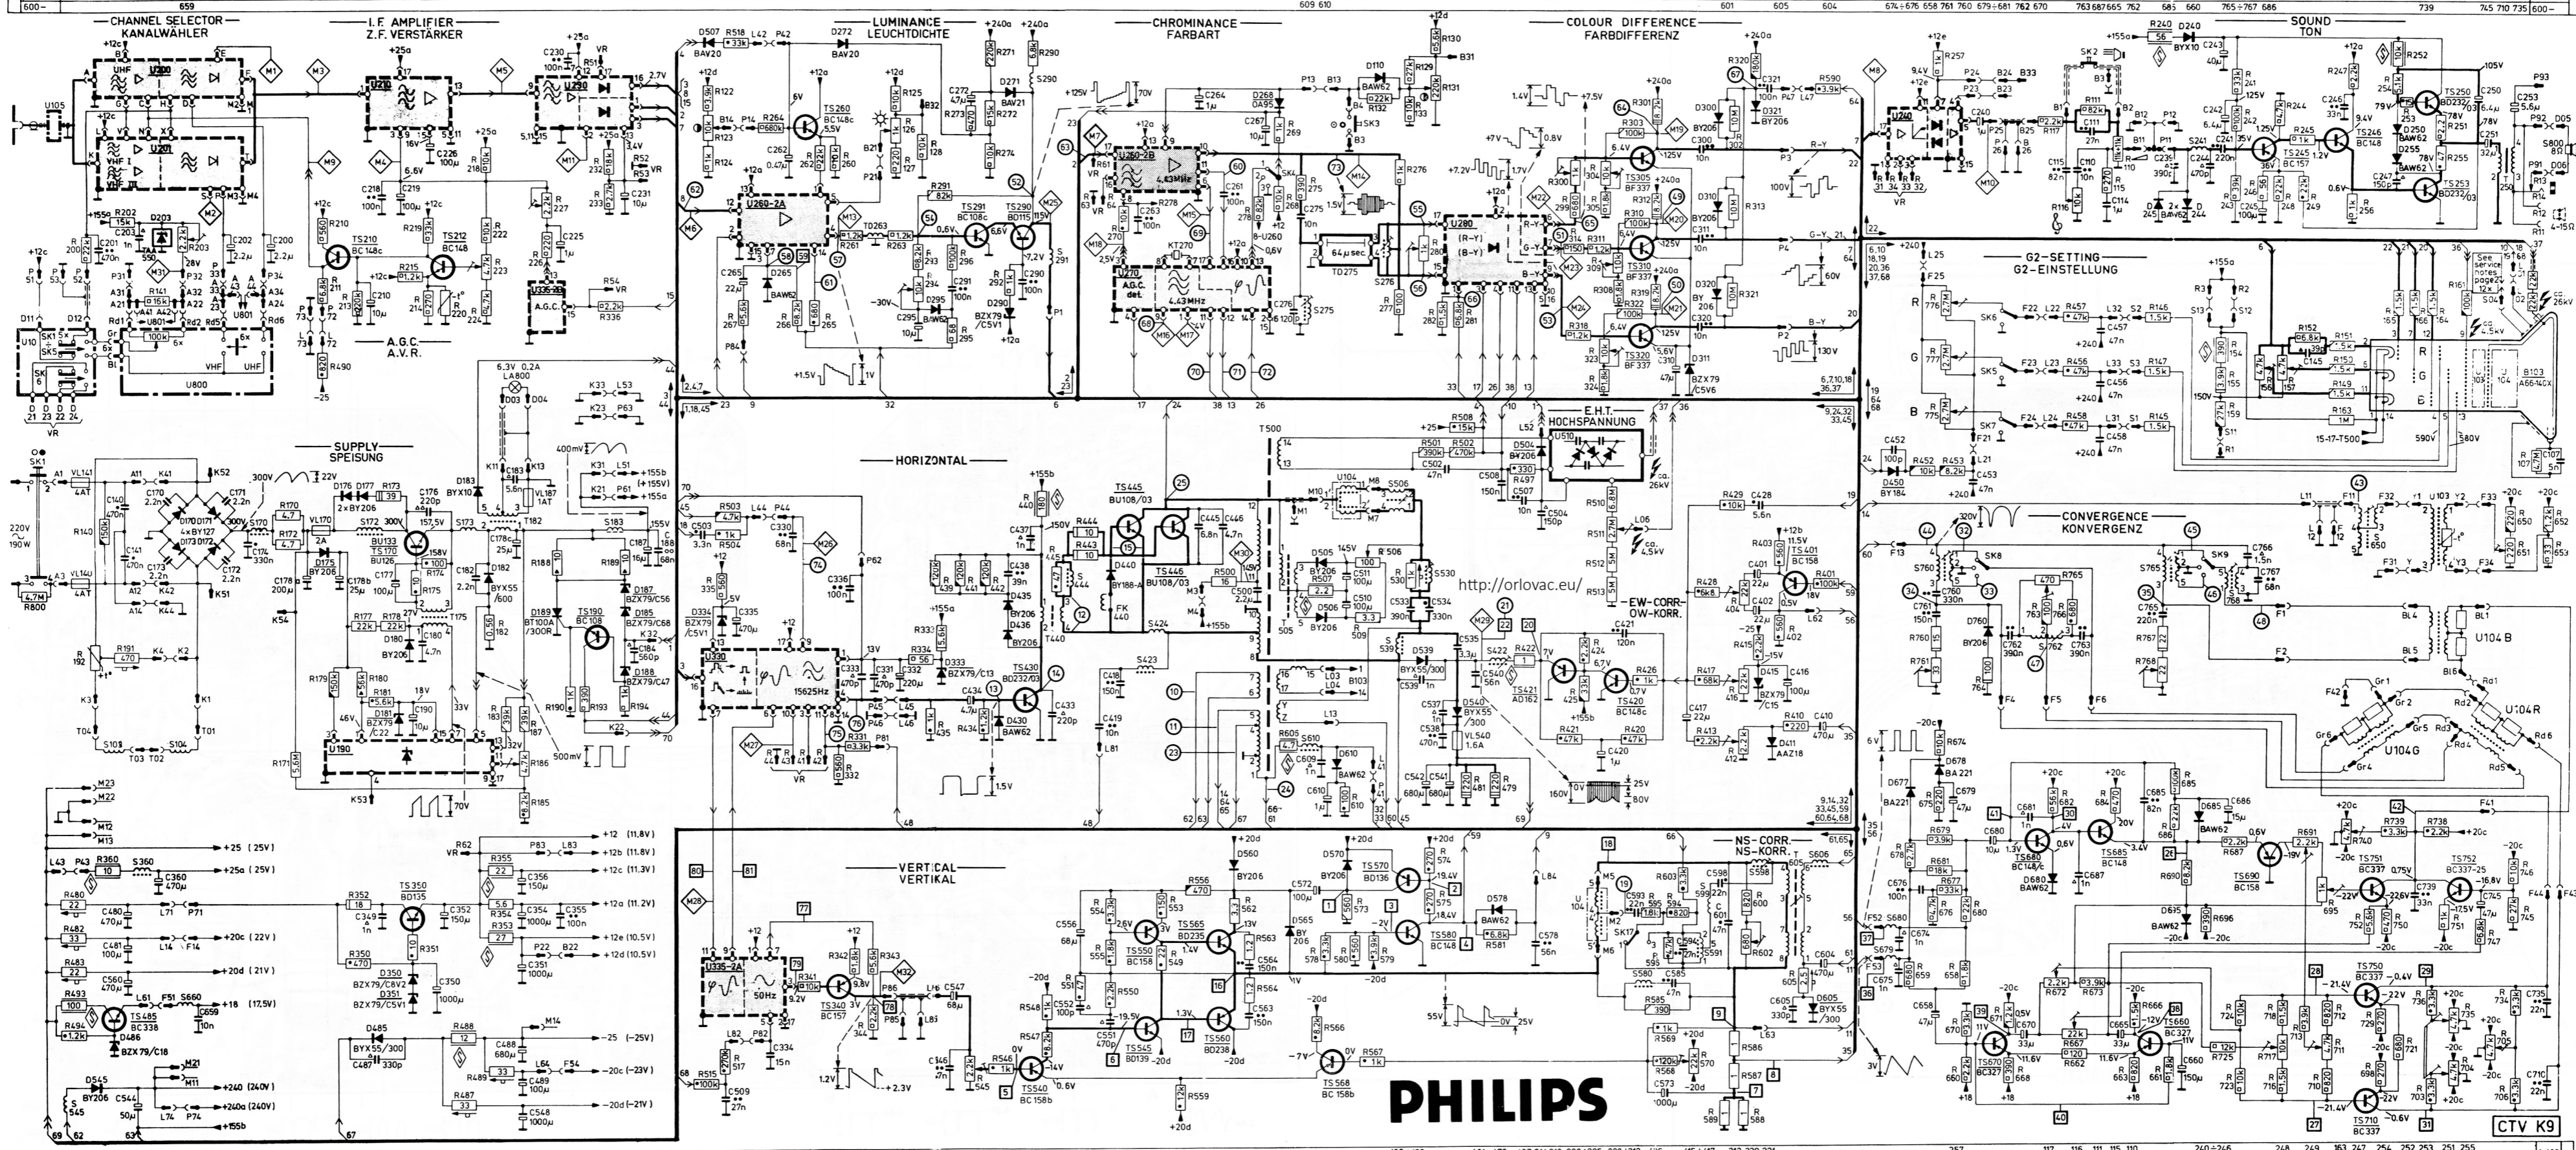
CHANNEL SELECTOR
KANALWÄHLER

I.F. AMPLIFIER
Z.F. VERSTÄRKER

LUMINANCE
LEUCHTDICHTE

CHROMINANCE
FARBART

COLOUR DIFFERENCE
FARBDIFFERENZ

SOUND
TON

A.G.C.
A.V.R.

G2-SETTING
G2-EINSTELLUNG

SUPPLY
SPEISUNG

HORIZONTAL

E.H.T.
HOCHSPANNUNG

CONVERGENCE
KONVERGENZ

EW-CORR.
OW-KORR.

VERTICAL
VERTIKAL

NS-CORR.
NS-KORR.

http://orlovac.eu/

PHILIPS

CTV K9

U200 UHF
U201 VHF I VHF III
U210
U230
U260-2A
U260-2B
U270 A.G.C. det.
U280 (R-Y) (B-Y)
U240
U335-2B A.G.C.
U800 VHF UHF
U190
U330 15625Hz
U335-2A 50Hz
U510
U104 B
U104R
U104G
U103
B103 A66-140X

4.43MHz
64µsec
TD275

TS210 BC148c
TS212 BC148
TS260 BC148c
TS290 BD115
TS291 BC108c
TS305 BF337
TS310 BF337
TS320 BF337
TS245 BC157
TS246 BC148
TS250 BD232
TS253 BD232
TS170 BU126
TS190 BC108
TS445 BU108/03
TS446 BU108/03
TS430 BD232/03
TS401 BC158
TS420 BC148c
TS421 AD162
TS350 BD135
TS485 BC338
TS340 BC157
TS540 BC158b
TS545 BD139
TS550 BC158
TS560 BD238
TS565 BD235
TS568 BC158b
TS570 BD136
TS580 BC148
TS660 BC327
TS670 BC327
TS680 BC148c
TS685 BC148
TS690 BC158
TS710 BC337
TS750 BC337
TS751 BC337
TS752 BC337-25

220V 190W
+25 (25V)
+25a (25V)
+12 (11,8V)
+12b (11,8V)
+12c (11,3V)
+12a (11,2V)
+12e (10,5V)
+12d (10,5V)
+20c (22V)
+20d (21V)
+18 (17,5V)
-25 (-25V)
-20c (-23V)
-20d (-21V)
+240 (240V)
+240a (240V)
+155b
+155 (+155V)
+155d

ca. 26kV
ca. 4,5kV
400mV
500mV
50mV
6,3V 0,2A
LA800